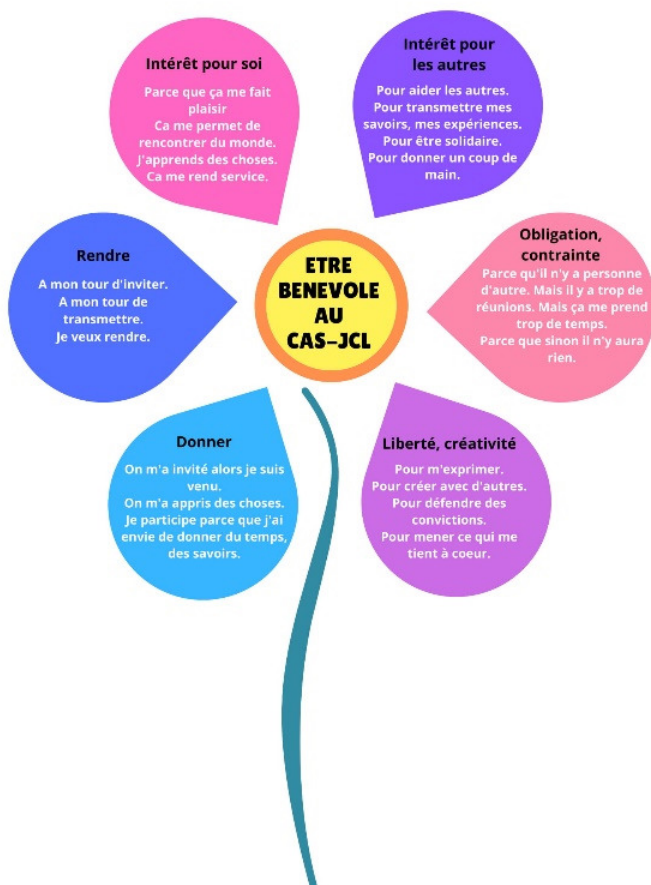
Intérêt pour soi

Parce que ça me fait plaisir
Ca me permet de rencontrer du monde.
J'apprends des choses.
Ca me rend service.

Intérêt pour les autres

Pour aider les autres.
Pour transmettre mes savoirs, mes expériences.
Pour être solidaire.
Pour donner un coup de main.

Rendre

A mon tour d'inviter.
A mon tour de transmettre.
Je veux rendre.

ETRE BENEVOLE AU CAS-JCL

Obligation, contrainte

Parce qu'il n'y a personne d'autre. Mais il y a trop de réunions. Mais ça me prend trop de temps.
Parce que sinon il n'y aura rien.

Donner

On m'a invité alors je suis venu.
On m'a appris des choses.
Je participe parce que j'ai envie de donner du temps, des savoirs.

Liberté, créativité

Pour m'exprimer.
Pour créer avec d'autres.
Pour défendre des convictions.
Pour mener ce qui me tient à coeur.